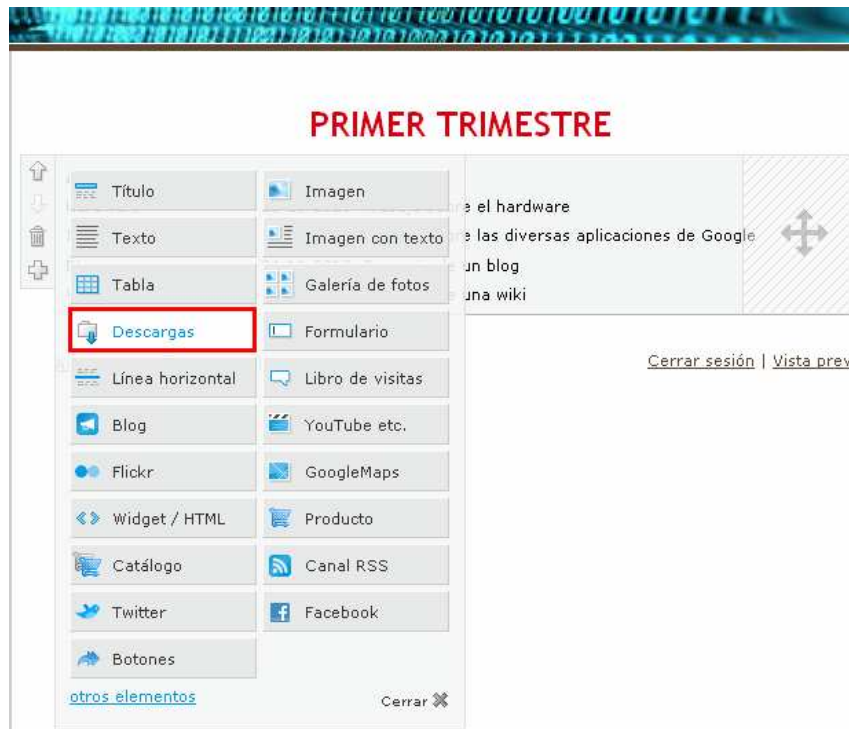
PRIMER TRIMESTRE

Título
Imagen
Texto
Imagen con texto
Tabla
Galería de fotos
Descargas
Formulario
Línea horizontal
Libro de visitas
Blog
YouTube etc.
Flickr
GoogleMaps
Widget / HTML
Producto
Catálogo
Canal RSS
Twitter
Facebook
Botones
otros elementos
Cerrar

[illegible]e el hardware
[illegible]e las diversas aplicaciones de Google
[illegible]un blog
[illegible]una wiki

Cerrar sesión | Vista prev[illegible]